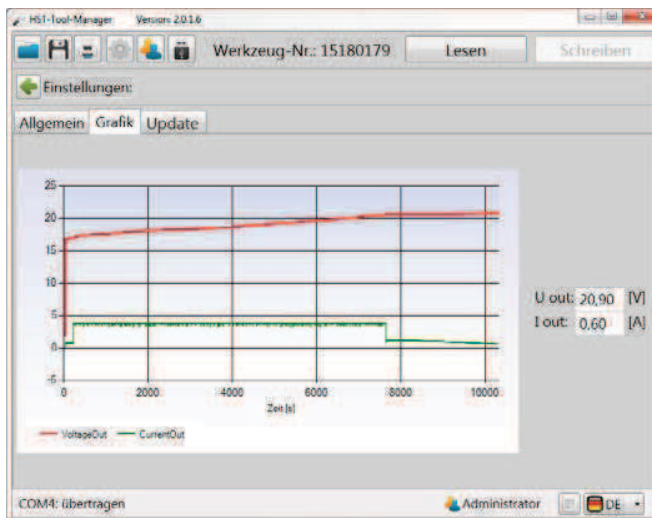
HST-Tool-Manager Version: 2.0.1.6

Werkzeug-Nr.: 15180179

Lesen

Schreiben

Einstellungen:

Allgemein

Grafik

Update

25
20
15
10
5
0
-5

0
2000
4000
6000
8000
10000

Zeit [s]

VoltageOut
CurrentOut

U out: 20,90 [V]

I out: 0,60 [A]

COM4: übertragen

Administrator

DE